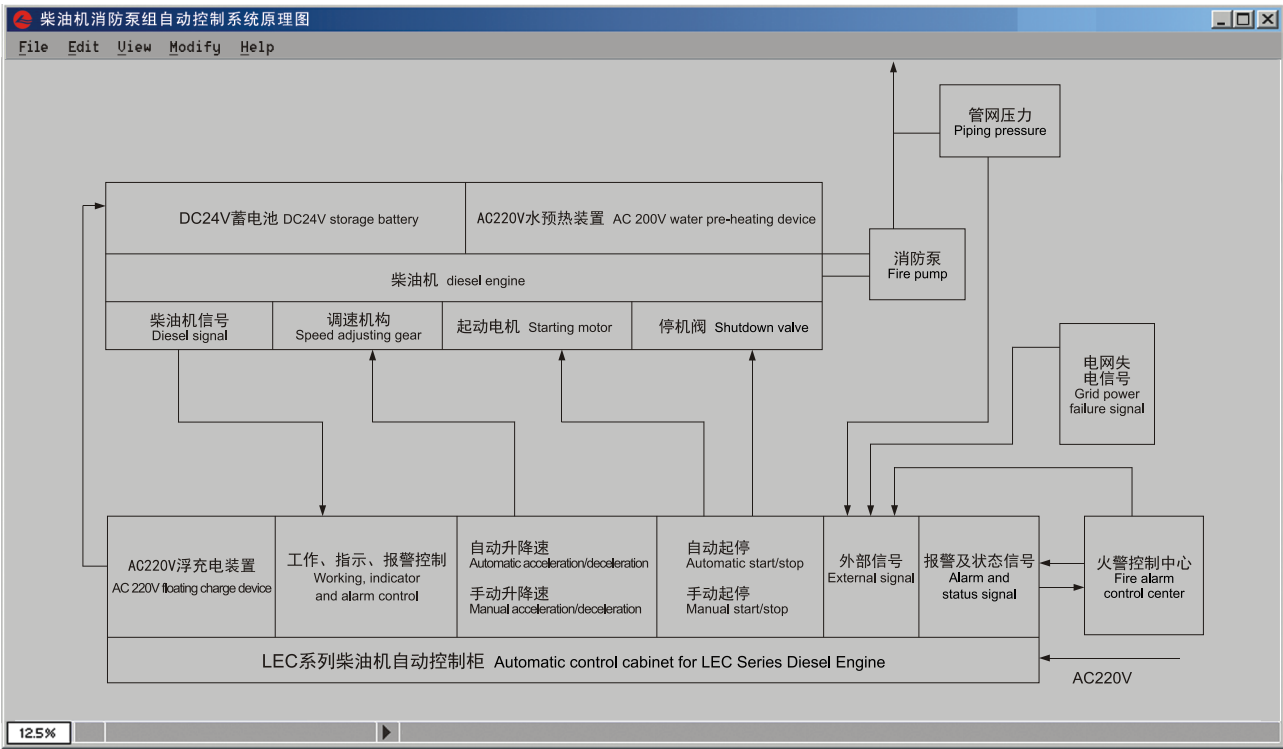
柴油机消防泵组自动控制系统原理图

File Edit View Modify Help

管网压力
Piping pressure

DC24V蓄电池 DC24V storage battery

AC220V水预热装置 AC 200V water pre-heating device

消防泵
Fire pump

柴油机 diesel engine

柴油机信号
Diesel signal

调速机构
Speed adjusting gear

起动电机 Starting motor

停机阀 Shutdown valve

电网失
电信号
Grid power
failure signal

AC220V浮充电装置
AC 220V floating charge device

工作、指示、报警控制
Working, indicator
and alarm control

自动升降速
Automatic acceleration/deceleration

手动升降速
Manual acceleration/deceleration

自动起停
Automatic start/stop

手动起停
Manual start/stop

外部信号
External signal

报警及状态信号
Alarm and
status signal

火警控制中心
Fire alarm
control center

LEC系列柴油机自动控制柜 Automatic control cabinet for LEC Series Diesel Engine

AC220V

12.5%